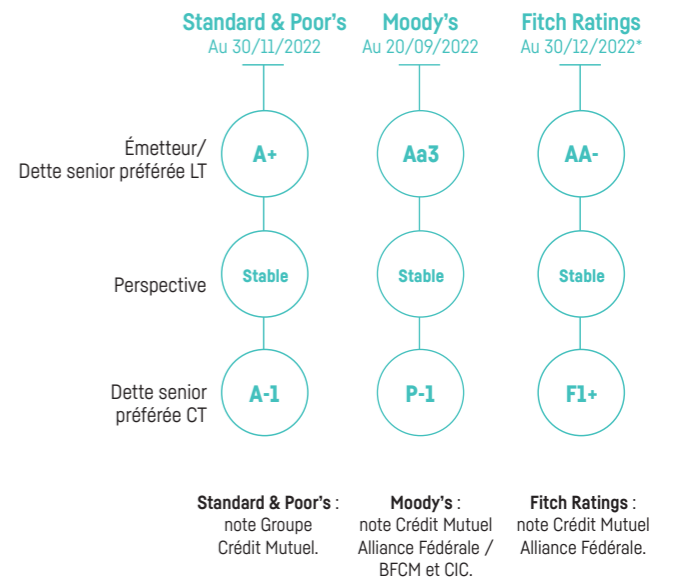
| | Standard & Poor's Au 30/11/2022 | Moody's Au 20/09/2022 | Fitch Ratings Au 30/12/2022* |
|---|---|---|---|
| Émetteur/ Dette senior préférée LT | A+ | Aa3 | AA- |
| Perspective | Stable | Stable | Stable |
| Dette senior préférée CT | A-1 | P-1 | F1+ |

**Standard & Poor's** : note Groupe Crédit Mutuel.

**Moody's** : note Crédit Mutuel Alliance Fédérale / BFCM et CIC.

**Fitch Ratings** : note Crédit Mutuel Alliance Fédérale.